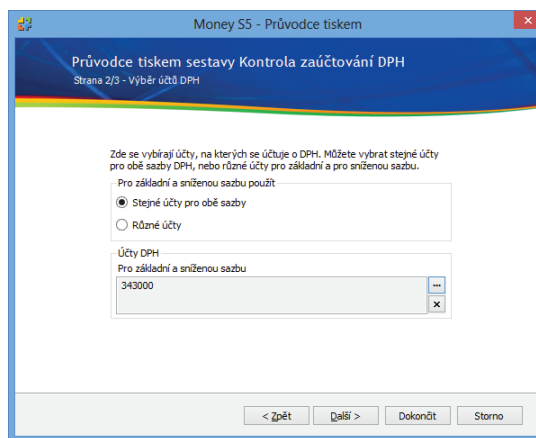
Money S5 - Průvodce tiskem

Průvodce tiskem sestavy Kontrola zaúčtování DPH
Strana 2/3 - Výběr účtů DPH

Zde se vybírají účty, na kterých se účtuje o DPH. Můžete vybrat stejné účty pro obě sazby DPH, nebo různé účty pro základní a pro sníženou sazbu.

Pro základní a sníženou sazbu použít

Stejné účty pro obě sazby

Různé účty

Účty DPH

Pro základní a sníženou sazbu

343000

...

×

< Zpět

Další >

Dokončit

Storno